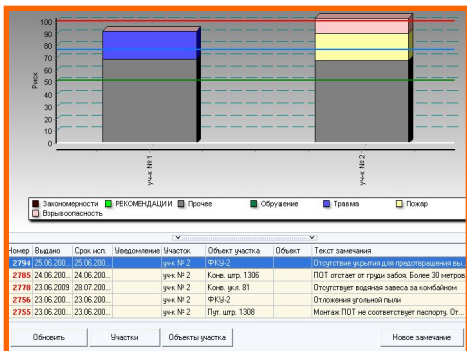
100
90
80
70
60
50
40
30
20
10
0
Риск
учк № 1
учк № 2

Закономерности РЕКОМЕНДАЦИИ Прочее Обрушение Травма Пожар
Взрывоопасность

| Номер | Выдано | Срок исп. | Уведомление | Участок | Объект участка | Объект | Текст замечания |
|---|---|---|---|---|---|---|---|
| 2794 | 25.06.200... | 25.06.200... | | учк № 2 | ФКУ-2 | | Отсутствие укрытия для предотвращения вы... |
| 2785 | 24.06.200... | 24.06.200... | | учк № 2 | Конв. штр. 1306 | | ПОТ отстает от груди забоя. Более 30 метров... |
| 2778 | 23.06.2009 | 28.07.200... | | учк № 2 | Конв. укл. 81 | | Отсутствует водяная завеса за комбайном |
| 2756 | 23.06.200... | 23.06.200... | | учк № 2 | ФКУ-2 | | Отложения угольной пыли |
| 2755 | 23.06.200... | 23.06.200... | | учк № 2 | Пут. штр. 1308 | | Монтаж ПОТ не соответствует паспорту. От... |

Обновить
Участки
Объекты участка
Новое замечание